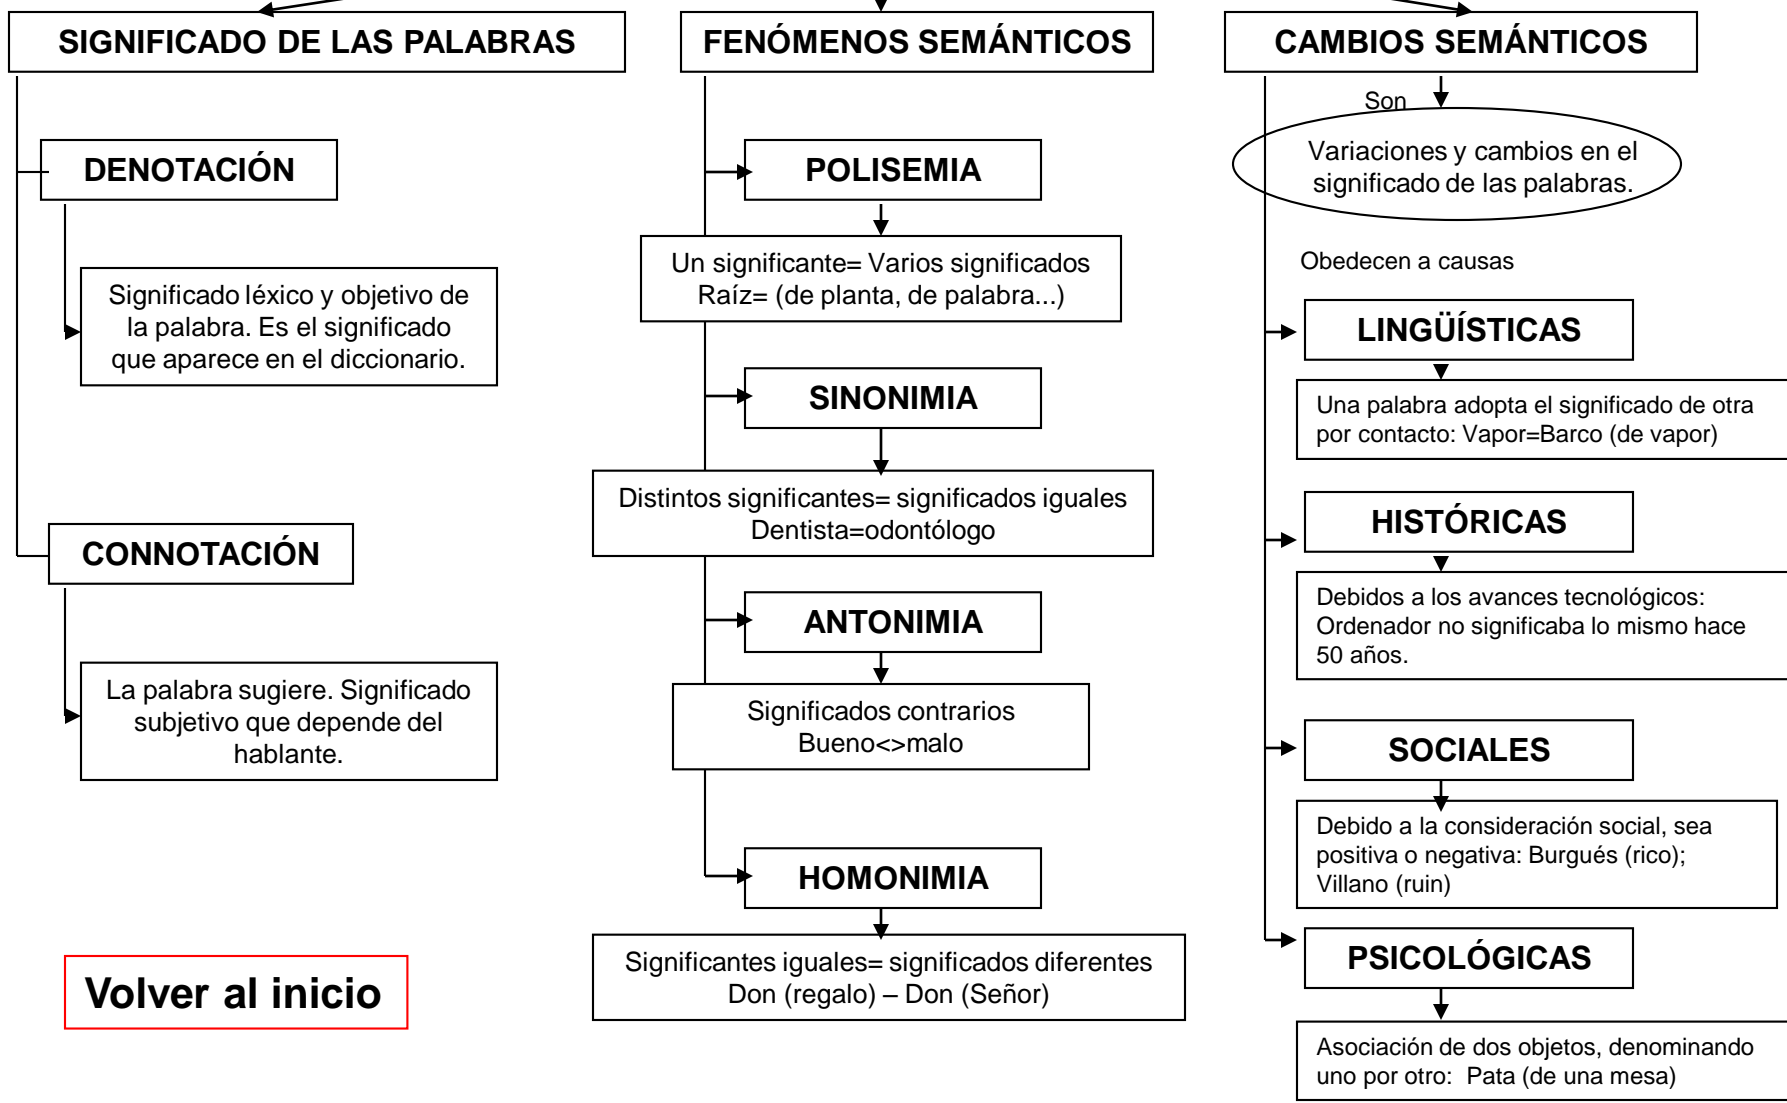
SIGNIFICADO DE LAS PALABRAS

DENOTACIÓN

Significado léxico y objetivo de la palabra. Es el significado que aparece en el diccionario.

CONNOTACIÓN

La palabra sugiere. Significado subjetivo que depende del hablante.

Volver al inicio

FENÓMENOS SEMÁNTICOS

POLISEMIA

Un significante= Varios significados
Raíz= (de planta, de palabra...)

SINONIMIA

Distintos significantes= significados iguales
Dentista=odontólogo

ANTONIMIA

Significados contrarios
Bueno<>malo

HOMONIMIA

Significantes iguales= significados diferentes
Don (regalo) – Don (Señor)

CAMBIOS SEMÁNTICOS

Son

Variaciones y cambios en el significado de las palabras.

Obedecen a causas

LINGÜÍSTICAS

Una palabra adopta el significado de otra por contacto: Vapor=Barco (de vapor)

HISTÓRICAS

Debidos a los avances tecnológicos: Ordenador no significaba lo mismo hace 50 años.

SOCIALES

Debido a la consideración social, sea positiva o negativa: Burgués (rico); Villano (ruin)

PSICOLÓGICAS

Asociación de dos objetos, denominando uno por otro: Pata (de una mesa)